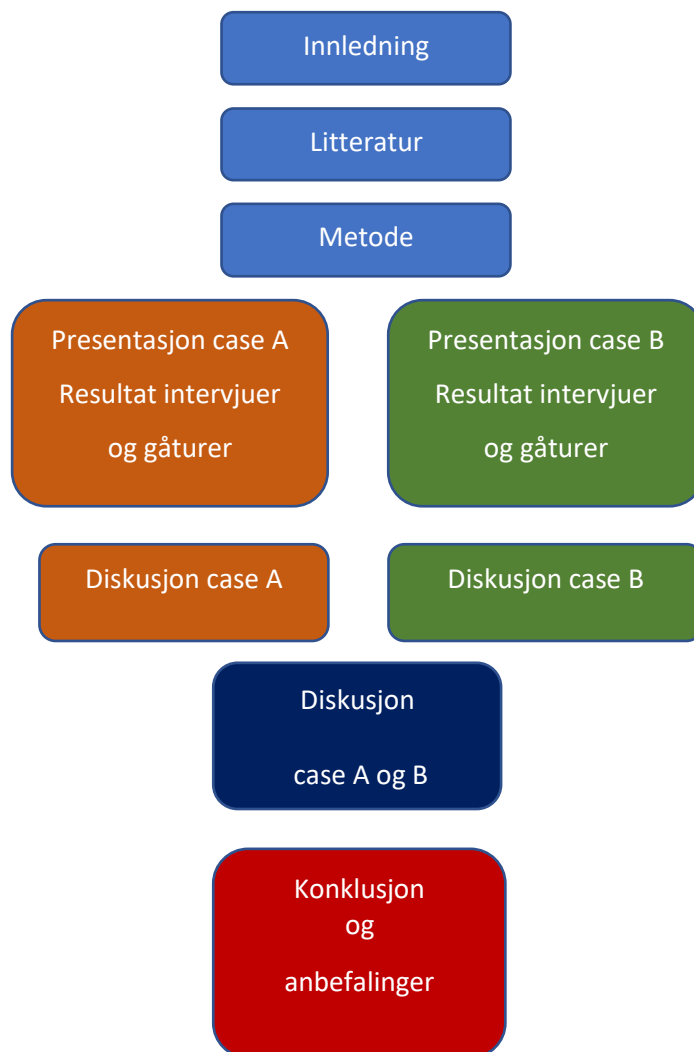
Innledning

Litteratur

Metode

Presentasjon case A
Resultat intervjuer
og gåturer

Presentasjon case B
Resultat intervjuer
og gåturer

Diskusjon case A

Diskusjon case B

Diskusjon
case A og B

Konklusjon
og
anbefalinger